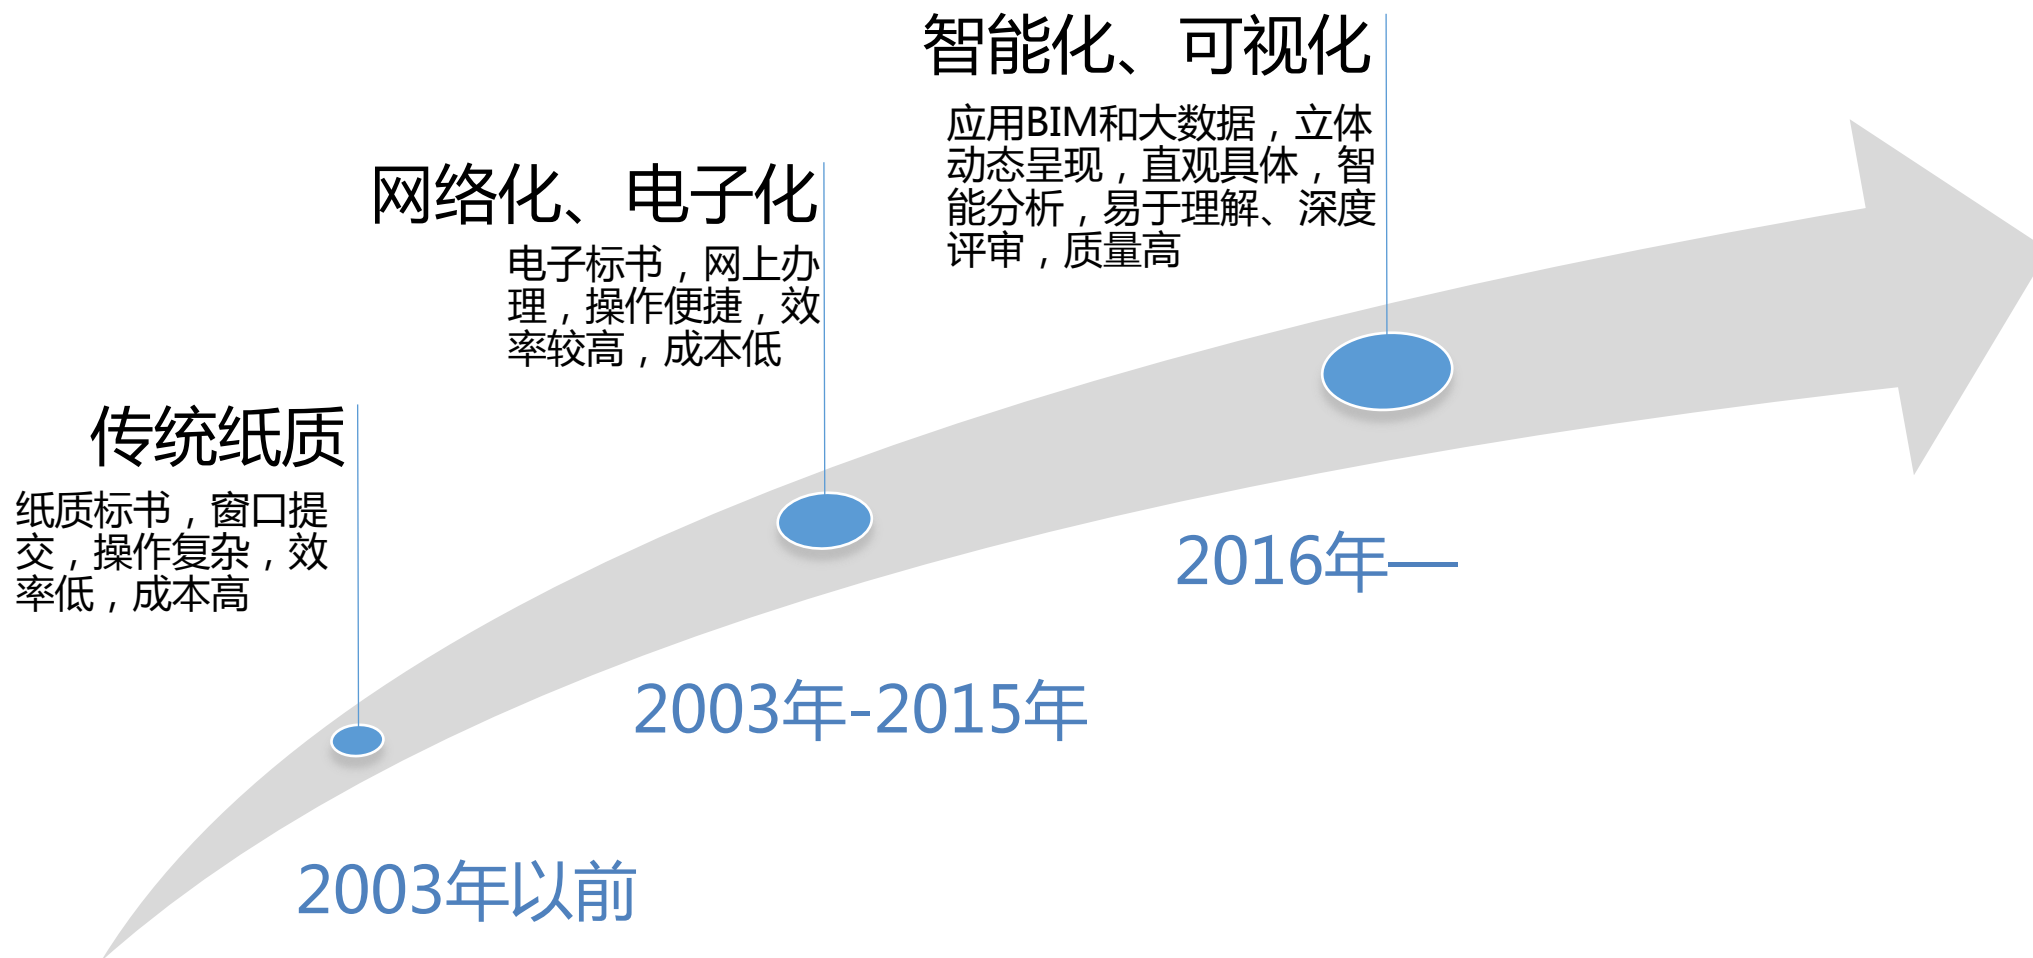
智能化、可视化

应用BIM和大数据，立体动态呈现，直观具体，智能分析，易于理解、深度评审，质量高

网络化、电子化

电子标书，网上办理，操作便捷，效率较高，成本低

传统纸质

纸质标书，窗口提交，操作复杂，效率低，成本高

2016年—

2003年-2015年

2003年以前